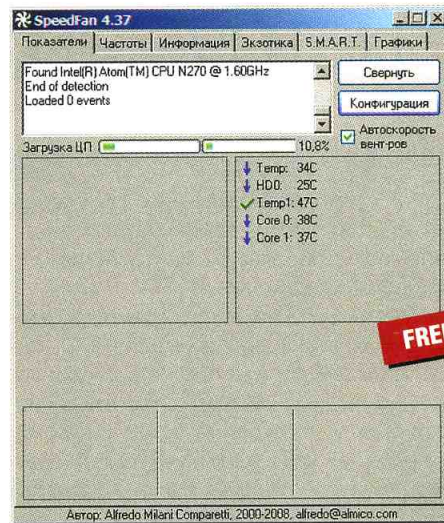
SpeedFan 4.37

Показатели | Частоты | Информация | Экзотика | S.M.A.R.T. | Графики

Found Intel(R) Atom(TM) CPU N270 @ 1.60GHz
End of detection
Loaded 0 events

Свернуть

Конфигурация

Автоскорость вент-ров

Загрузка ЦП

10,8%

Temp: 34C
HD0: 25C
Temp1: 47C
Core 0: 38C
Core 1: 37C

FRE

Автор: Alfredo Milani Comparetti, 2000-2008, alfredo@almico.com